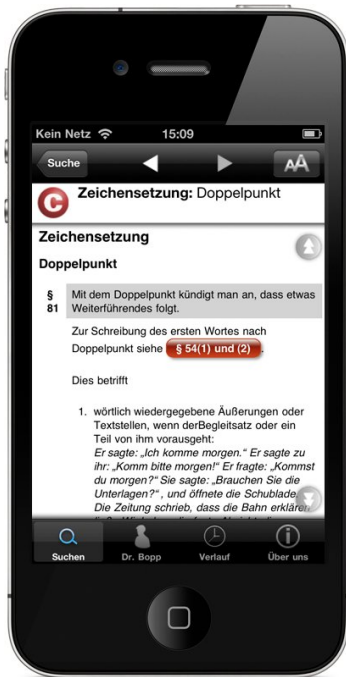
Kein Netz 15:09

Suche

AA

C Zeichensetzung: Doppelpunkt

Zeichensetzung

Doppelpunkt

§ 81 Mit dem Doppelpunkt kündigt man an, dass etwas Weiterführendes folgt.

Zur Schreibung des ersten Wortes nach Doppelpunkt siehe § 54(1) und (2).

Dies betrifft

1. wörtlich wiedergegebene Äußerungen oder Textstellen, wenn derBegleitsatz oder ein Teil von ihm vorausgeht:
*Er sagte: „Ich komme morgen." Er sagte zu ihr: „Komm bitte morgen!" Er fragte: „Kommst du morgen?" Sie sagte: „Brauchen Sie die Unterlagen?", und öffnete die Schublade. Die Zeitung schrieb, dass die Bahn erklär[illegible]*

Suchen Dr. Bopp Verlauf Über uns